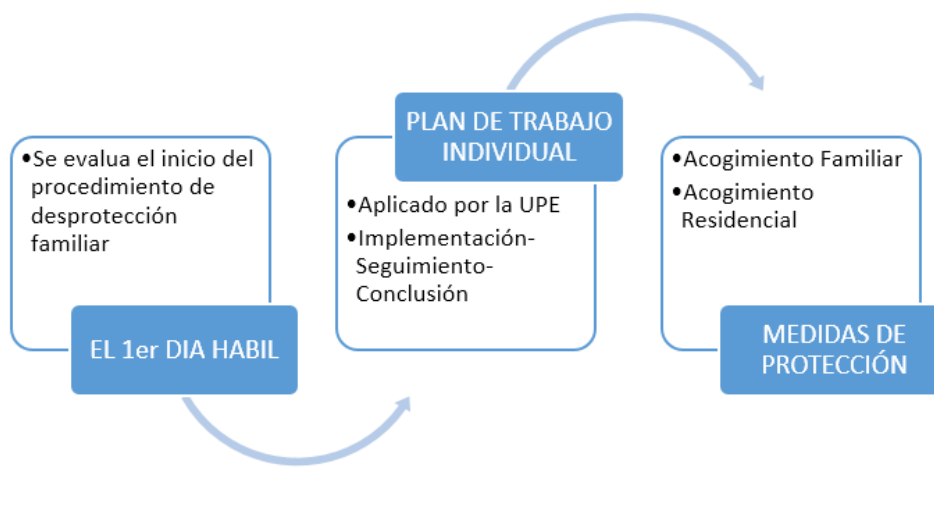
•Se evalua el inicio del procedimiento de desprotección familiar

EL 1er DIA HABIL

PLAN DE TRABAJO INDIVIDUAL

•Aplicado por la UPE
•Implementación-Seguimiento-Conclusión

•Acogimiento Familiar
•Acogimiento Residencial

MEDIDAS DE PROTECCIÓN